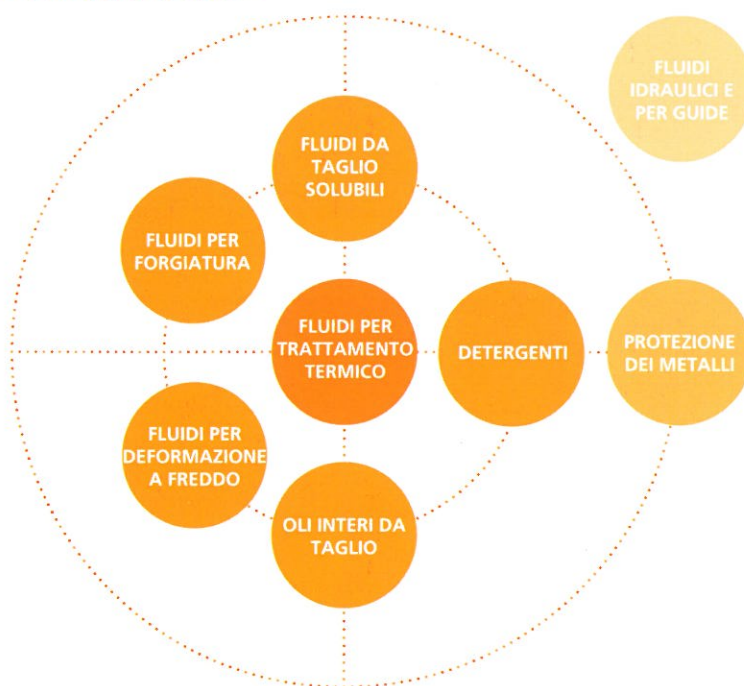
FLUIDI IDRAULICI E PER GUIDE

FLUIDI DA TAGLIO SOLUBILI

FLUIDI PER FORGIATURA

FLUIDI PER TRATTAMENTO TERMICO

DETERGENTI

PROTEZIONE DEI METALLI

FLUIDI PER DEFORMAZIONE A FREDDO

OLI INTERI DA TAGLIO